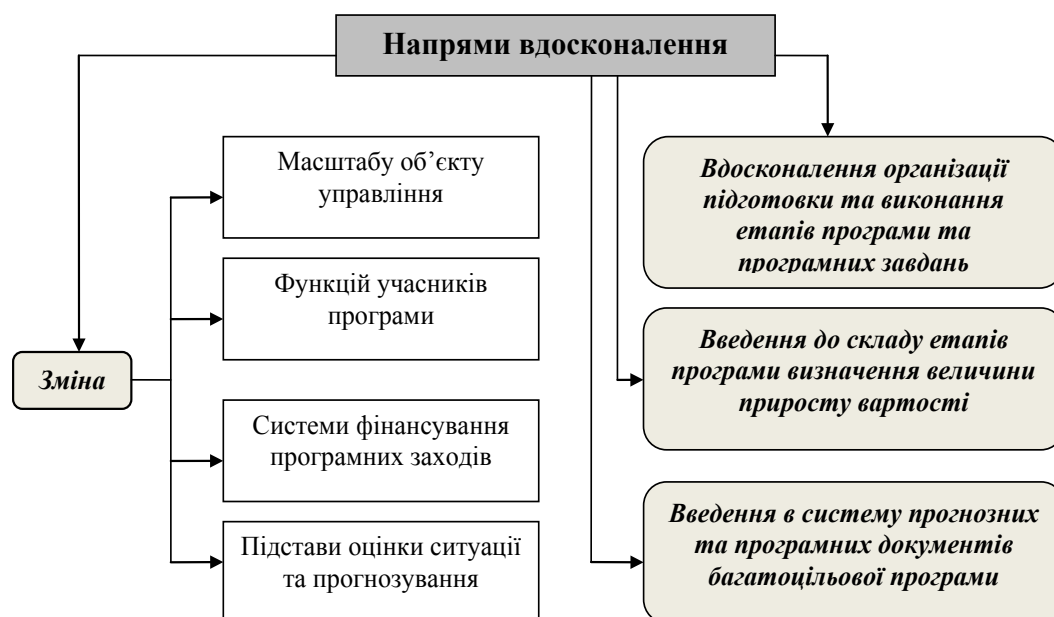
Напрями вдосконалення

Зміна

Масштабу об’єкту управління

Функцій учасників програми

Системи фінансування програмних заходів

Підстави оцінки ситуації та прогнозування

Вдосконалення організації підготовки та виконання етапів програми та програмних завдань

Введення до складу етапів програми визначення величини приросту вартості

Введення в систему прогнозних та програмних документів багатоцільової програми